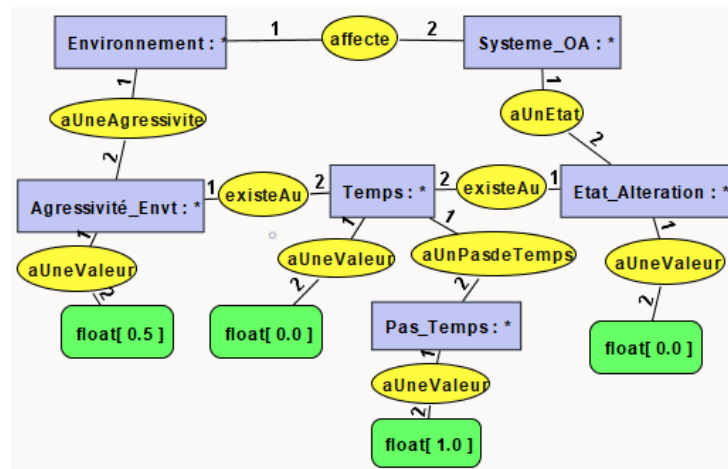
Environnement : *
1
affecte
2
Systeme_OA : *
1
aUneAgressivite
2
1
aUnEtat
2
Agressivité_Envt : *
1
existeAu
2
Temps : *
2
existeAu
1
Etat_Alteration : *
1
aUneValeur
2
float[ 0.5 ]
1
aUneValeur
2
float[ 0.0 ]
1
aUnPasdeTemps
2
Pas_Temps : *
1
aUneValeur
2
float[ 1.0 ]
1
aUneValeur
2
float[ 0.0 ]